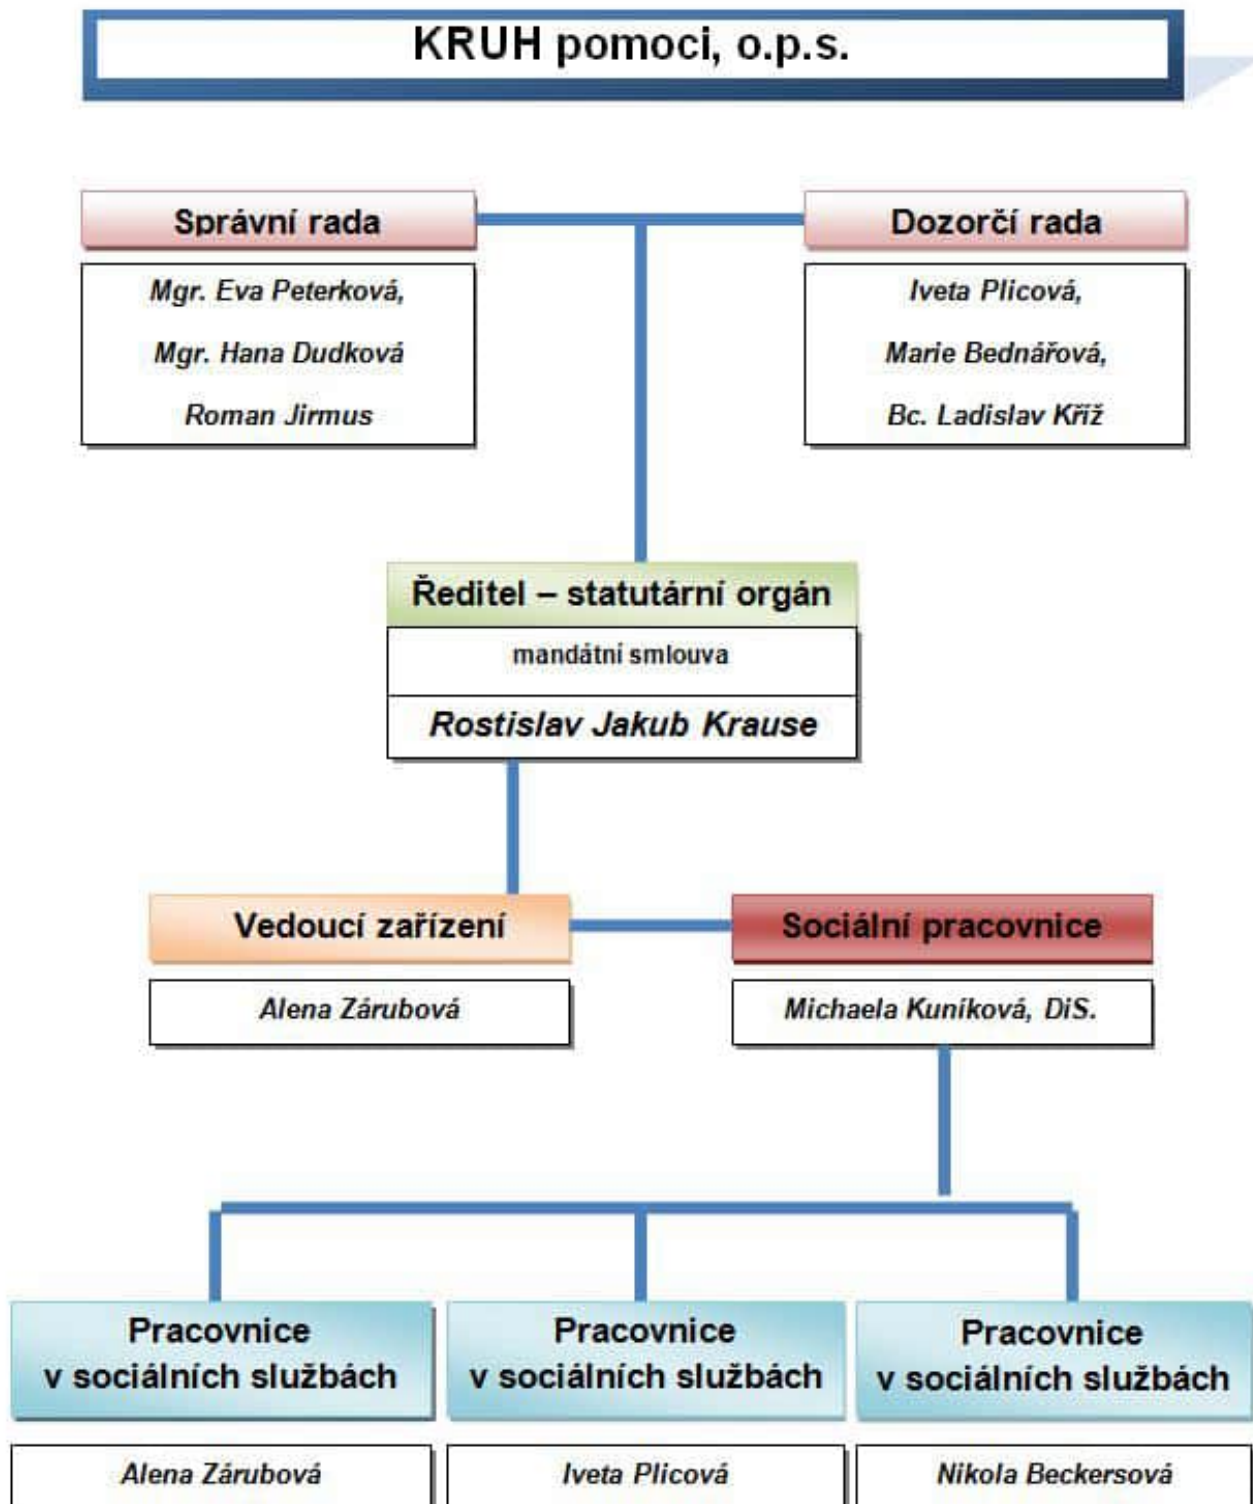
KRUH pomoci, o.p.s.

Správní rada

Mgr. Eva Peterková,

Mgr. Hana Dudková

Roman Jirmus

Dozorčí rada

Iveta Plicová,

Marie Bednářová,

Bc. Ladislav Kříž

Ředitel – statutární orgán

mandátní smlouva

Rostislav Jakub Krause

Vedoucí zařízení

Alena Zárubová

Sociální pracovnice

Michaela Kuníková, DiS.

Pracovnice v sociálních službách

Alena Zárubová

Pracovnice v sociálních službách

Iveta Plicová

Pracovnice v sociálních službách

Nikola Beckersová